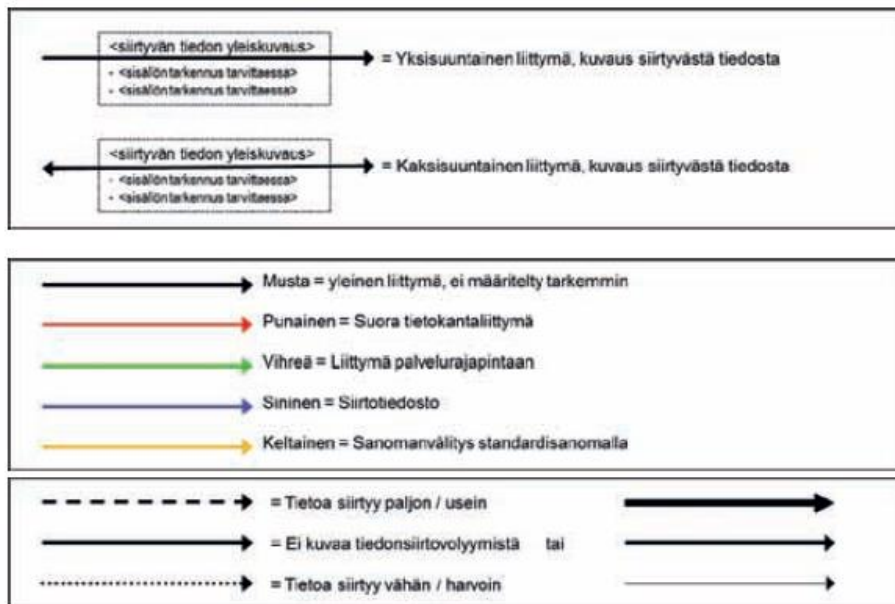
<siirtyvän tiedon yleiskuvaus>
- <sisällöntarkennus tarvittaessa>
- <sisällöntarkennus tarvittaessa>

= Yksisuuntainen liittymä, kuvaus siirtyvästä tiedosta

<siirtyvän tiedon yleiskuvaus>
- <sisällöntarkennus tarvittaessa>
- <sisällöntarkennus tarvittaessa>

= Kaksisuuntainen liittymä, kuvaus siirtyvästä tiedosta

Musta = yleinen liittymä, ei määritelty tarkemmin

Punainen = Suora tietokantaliittymä

Vihreä = Liittymä palvelurajapintaan

Sininen = Siirtotiedosto

Keltainen = Sanomanvälitys standardisanomalla

= Tietoa siirtyy paljon / usein

= Ei kuvaa tiedonsiirtovolyymistä tai

= Tietoa siirtyy vähän / harvoin